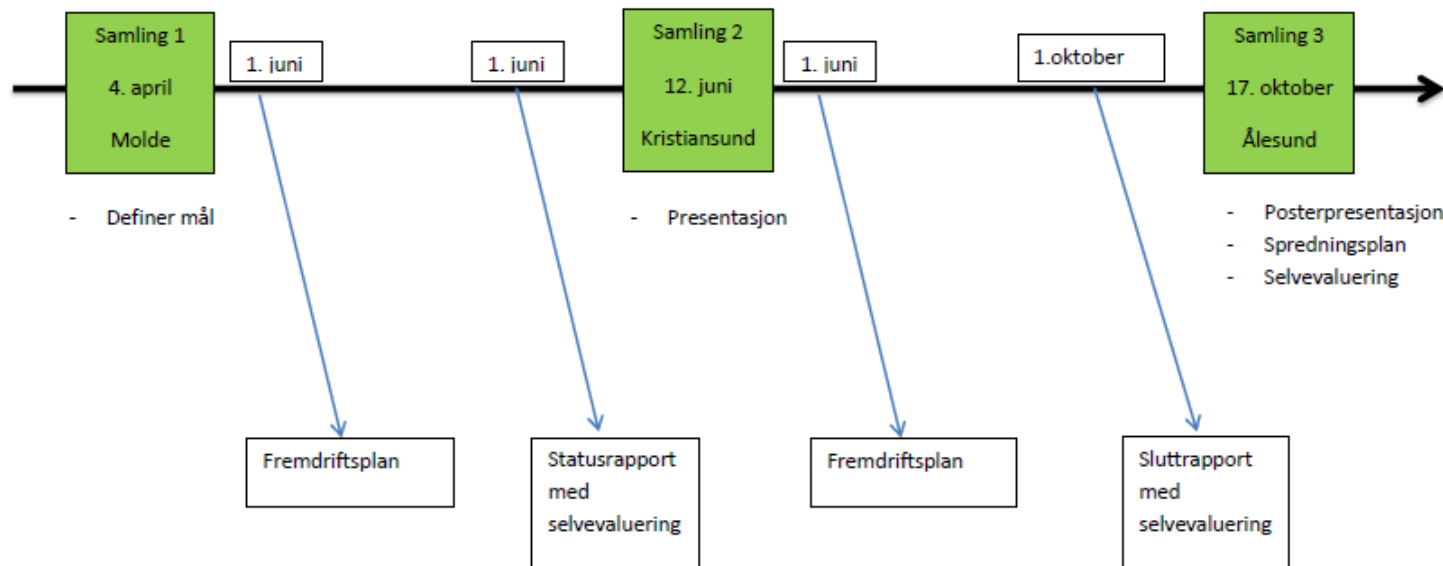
Samling 1

4. april

Molde

1. juni

1. juni

Samling 2

12. juni

Kristiansund

1. juni

1.oktober

Samling 3

17. oktober

Ålesund

- Definer mål

- Presentasjon

- Posterpresentasjon
- Spredningsplan
- Selvevaluering

Fremdriftsplan

Statusrapport med selvevaluering

Fremdriftsplan

Sluttrapport med selvevaluering